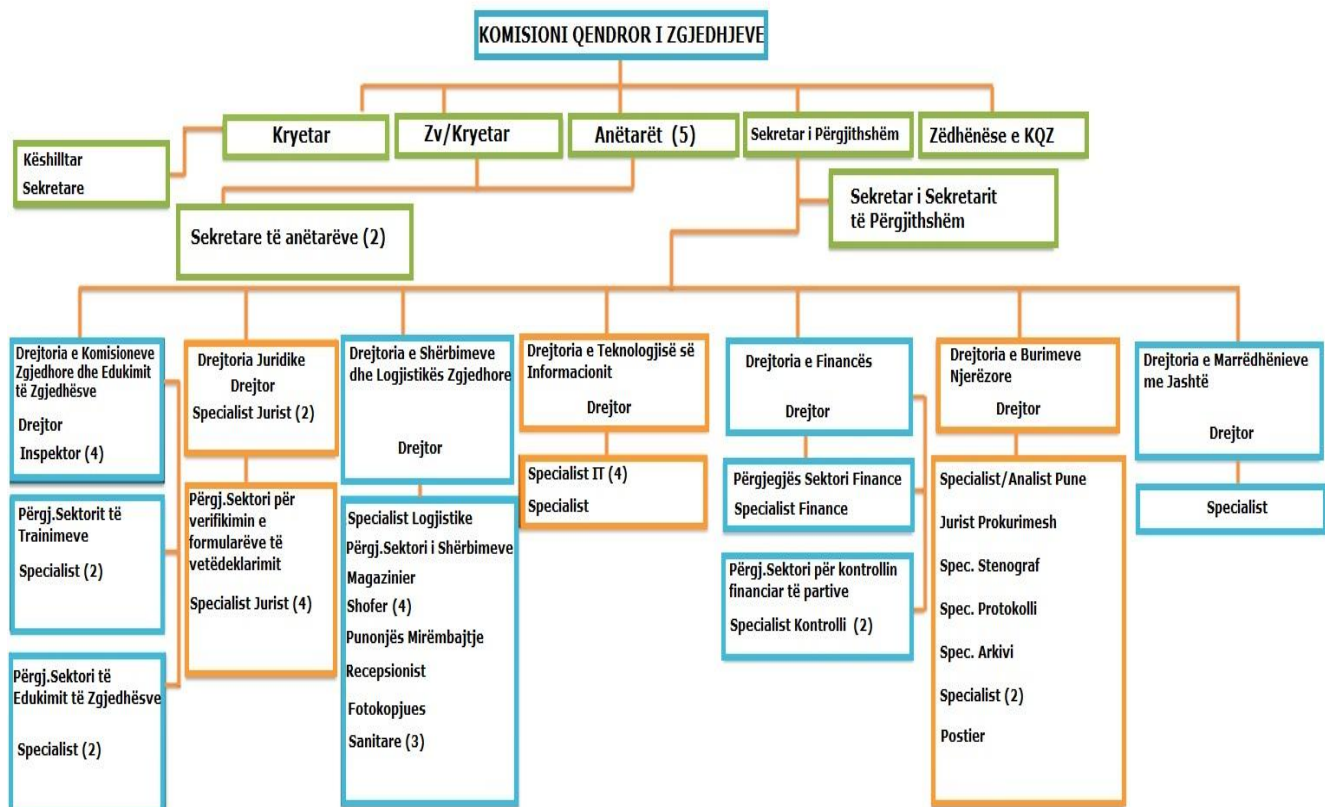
KOMISIONI QENDROR I ZGJEDHJEVE

Këshilltar
Sekretare

Kryetar

Zv/Kryetar

Anëtarët (5)

Sekretar i Përgjithshëm

Zëdhënëse e KQZ

Sekretar i Sekretarit të Përgjithshëm

Sekretare të anëtarëve (2)

Drejtoria e Komisioneve Zgjedhore dhe Edukimit të Zgjedhësve
Drejtor
Inspektor (4)

Përgj.Sektorit të Trainimeve
Specialist (2)

Përgj.Sektori të Edukimit të Zgjedhësve
Specialist (2)

Drejtoria Juridike
Drejtor
Specialist Jurist (2)

Përgj.Sektori për verifikimin e formularëve të vetëdeklarimit
Specialist Jurist (4)

Drejtoria e Shërbimeve dhe Logjistikës Zgjedhore
Drejtor

Specialist Logjistike
Përgj.Sektori i Shërbimeve
Magazinier
Shofer (4)
Punonjës Mirëmbajtje
Recepsionist
Fotokopjues
Sanitare (3)

Drejtoria e Teknologjisë së Informacionit
Drejtor

Specialist IT (4)
Specialist

Drejtoria e Financës
Drejtor

Përgjegjës Sektori Finance
Specialist Finance

Përgj.Sektori për kontrollin financiar të partive
Specialist Kontrolli (2)

Drejtoria e Burimeve Njerëzore
Drejtor

Specialist/Analist Pune
Jurist Prokurimesh
Spec. Stenograf
Spec. Protokolli
Spec. Arkivi
Specialist (2)
Postier

Drejtoria e Marrëdhënieve me Jashtë
Drejtor

Specialist